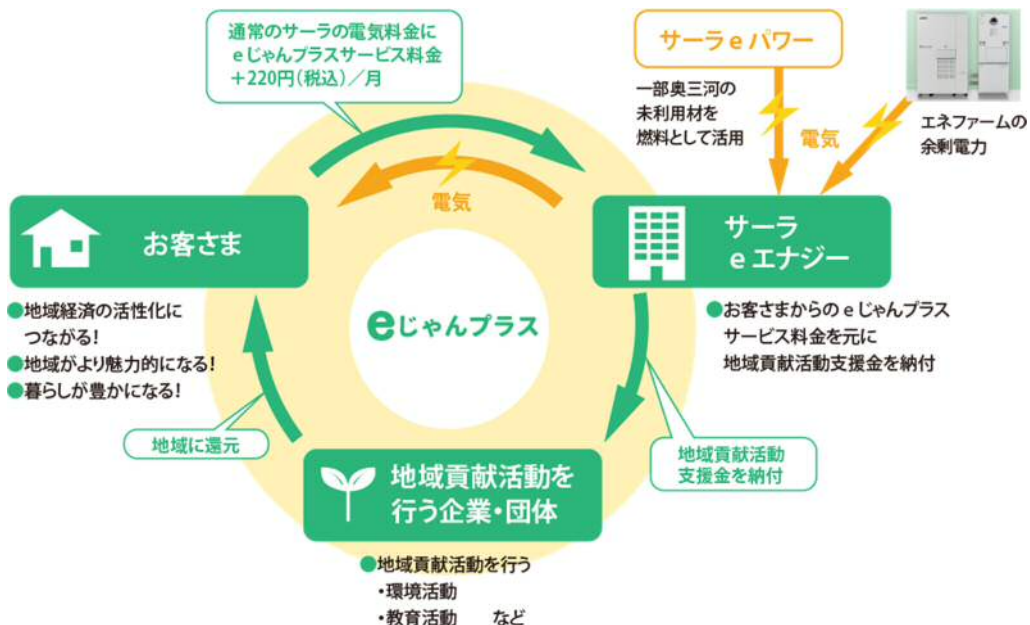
通常のサーラの電気料金に
eじゃんプラスサービス料金
+220円(税込)/月

サーラeパワー

一部奥三河の
未利用材を
燃料として活用

電気

エネファームの
余剰電力

電気

お客さま

サーラ
eエナジー

eじゃんプラス

●地域経済の活性化に
つながる!
●地域がより魅力的になる!
●暮らしが豊かになる!

●お客さまからのeじゃんプラス
サービス料金を元に
地域貢献活動支援金を納付

地域に還元

地域貢献活動
支援金を納付

地域貢献活動を
行う企業・団体

●地域貢献活動を行う
・環境活動
・教育活動　など